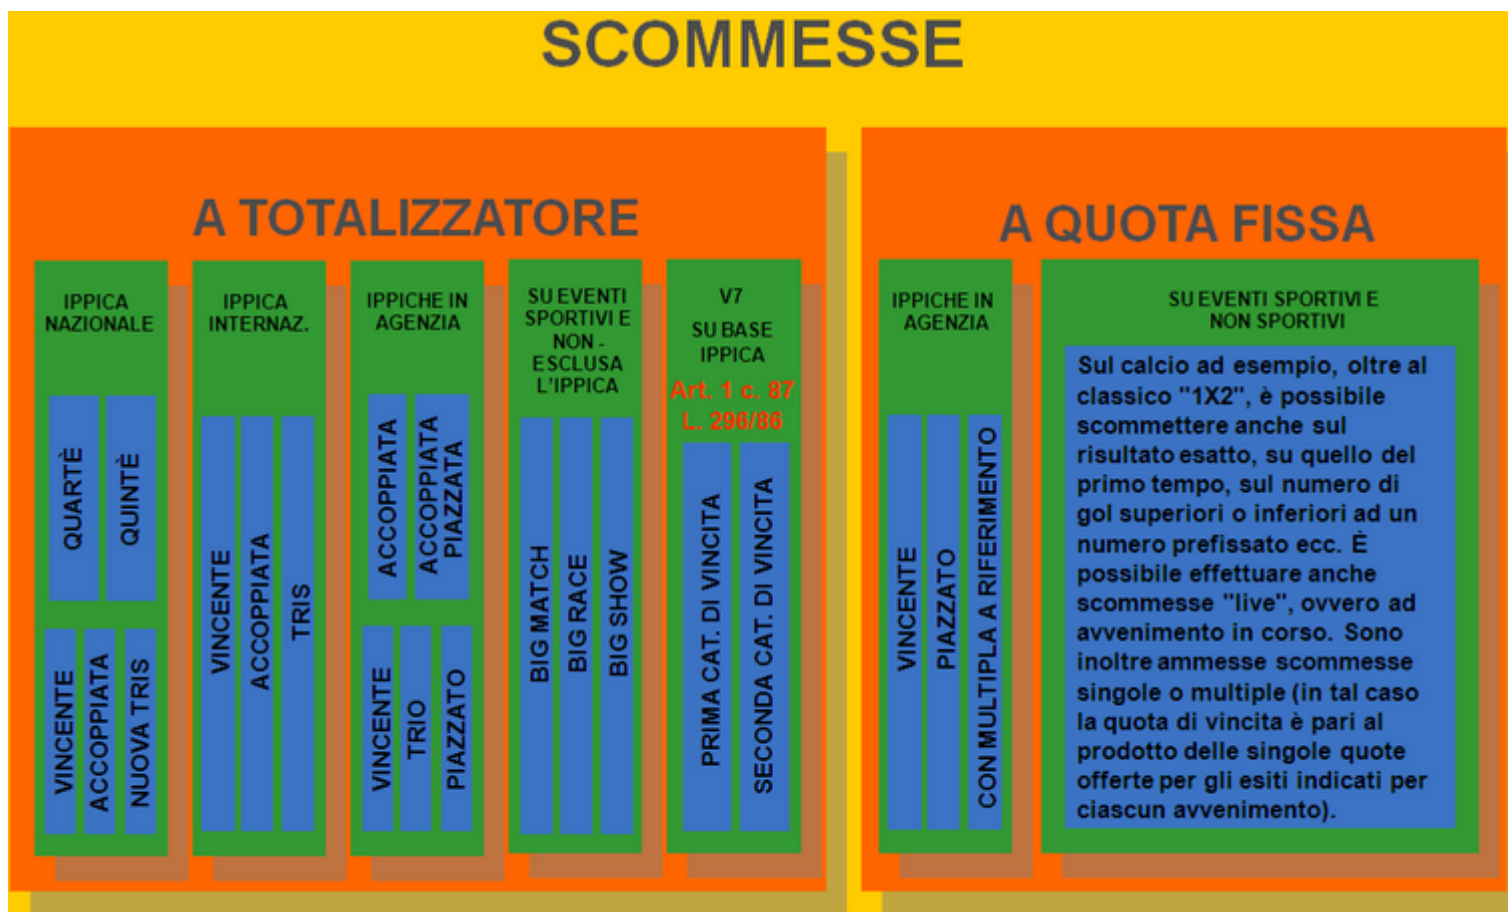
SCOMMESSE

A TOTALIZZATORE

IPPICA NAZIONALE

QUARTÈ

QUINTÈ

VINCENTE

ACCOPPIATA

NUOVA TRIS

IPPICA INTERNAZ.

VINCENTE

ACCOPPIATA

TRIS

IPPICHE IN AGENZIA

ACCOPPIATA

ACCOPPIATA PIAZZATA

VINCENTE

TRIO

PIAZZATO

SU EVENTI SPORTIVI E NON - ESCLUSA L'IPPICA

BIG MATCH

BIG RACE

BIG SHOW

V7

SU BASE IPPICA

Art. 1 c. 87 L. 296/86

PRIMA CAT. DI VINCITA

SECONDA CAT. DI VINCITA

A QUOTA FISSA

IPPICHE IN AGENZIA

VINCENTE

PIAZZATO

CON MULTIPLA A RIFERIMENTO

SU EVENTI SPORTIVI E NON SPORTIVI

Sul calcio ad esempio, oltre al classico "1X2", è possibile scommettere anche sul risultato esatto, su quello del primo tempo, sul numero di gol superiori o inferiori ad un numero prefissato ecc. È possibile effettuare anche scommesse "live", ovvero ad avvenimento in corso. Sono inoltre ammesse scommesse singole o multiple (in tal caso la quota di vincita è pari al prodotto delle singole quote offerte per gli esiti indicati per ciascun avvenimento).